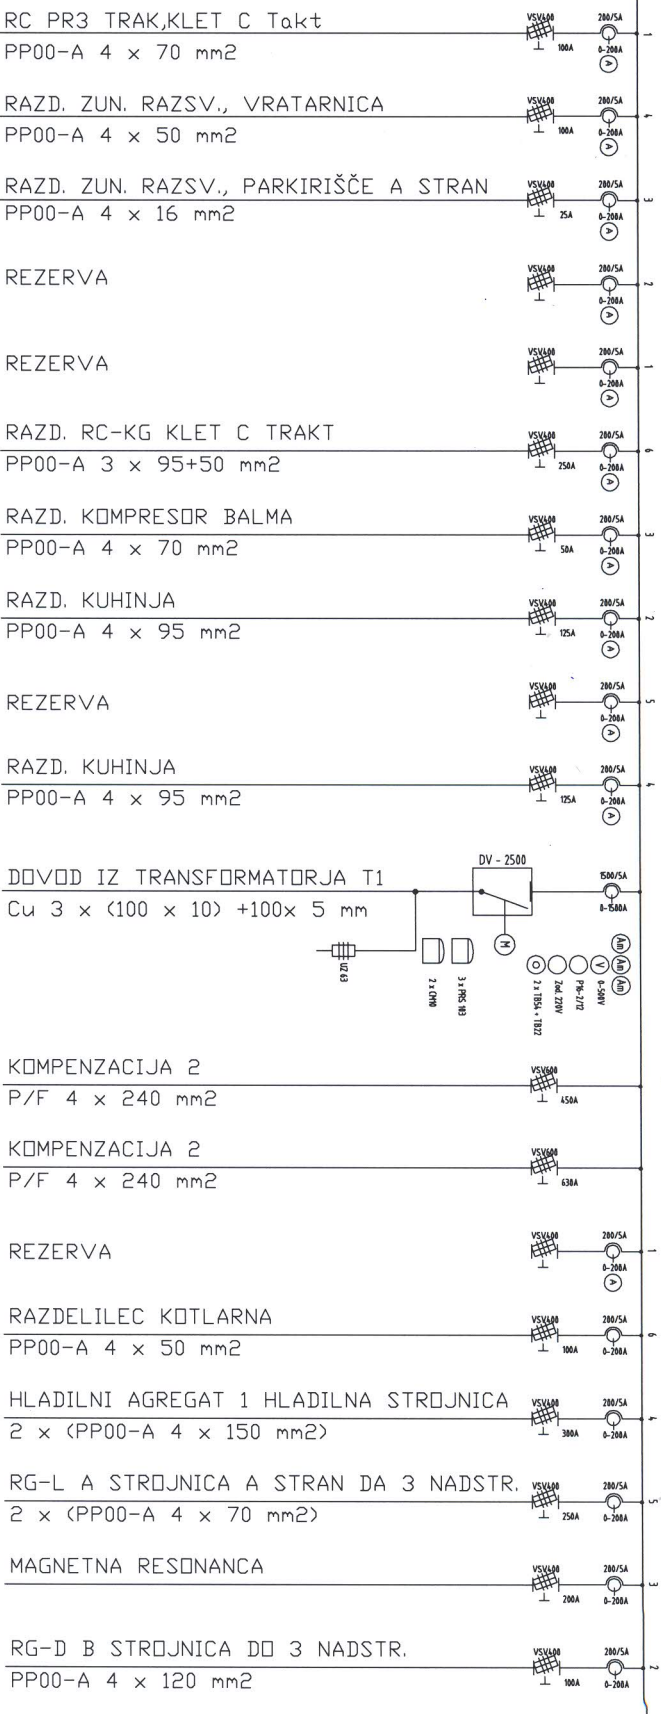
RC PR3 TRAK,KLET C Takt
PP00-A 4 x 70 mm2
VSV400 100A 200/5A 0-200A A 1

RAZD. ZUN. RAZSV., VRATARNICA
PP00-A 4 x 50 mm2
VSV400 100A 200/5A 0-200A A 4

RAZD. ZUN. RAZSV., PARKIRIŠČE A STRAN
PP00-A 4 x 16 mm2
VSV400 25A 200/5A 0-200A A 3

REZERVA
VSV400 200/5A 0-200A A 2

REZERVA
VSV400 200/5A 0-200A A 1

RAZD. RC-KG KLET C TRAKT
PP00-A 3 x 95+50 mm2
VSV400 250A 200/5A 0-200A A 6

RAZD. KOMPRESOR BALMA
PP00-A 4 x 70 mm2
VSV400 50A 200/5A 0-200A A 3

RAZD. KUHINJA
PP00-A 4 x 95 mm2
VSV400 125A 200/5A 0-200A A 2

REZERVA
VSV400 200/5A 0-200A A 5

RAZD. KUHINJA
PP00-A 4 x 95 mm2
VSV400 125A 200/5A 0-200A A 4

DOVOD IZ TRANSFORMATORJA T1
Cu 3 x (100 x 10) +100x 5 mm
DV - 2500
1500/5A 0-1500A
M
UZ 63
2 x CM10
3 x PRS 1#3
2 x TB54 + TB22
Ind. 220V
PS-2/12
V 0-500V
Am Am Am

KOMPENZACIJA 2
P/F 4 x 240 mm2
VSV400 450A

KOMPENZACIJA 2
P/F 4 x 240 mm2
VSV400 630A

REZERVA
VSV400 200/5A 0-200A A 1

RAZDELILEC KOTLARNA
PP00-A 4 x 50 mm2
VSV400 100A 200/5A 0-200A 6

HLADILNI AGREGAT 1 HLADILNA STROJNICA
2 x (PP00-A 4 x 150 mm2)
VSV400 300A 200/5A 0-200A 4

RG-L A STROJNICA A STRAN DA 3 NADSTR.
2 x (PP00-A 4 x 70 mm2)
VSV400 250A 200/5A 0-200A 5

MAGNETNA RESONANCA
VSV400 200A 200/5A 0-200A 3

RG-D B STROJNICA DO 3 NADSTR.
PP00-A 4 x 120 mm2
VSV400 100A 200/5A 0-200A 2